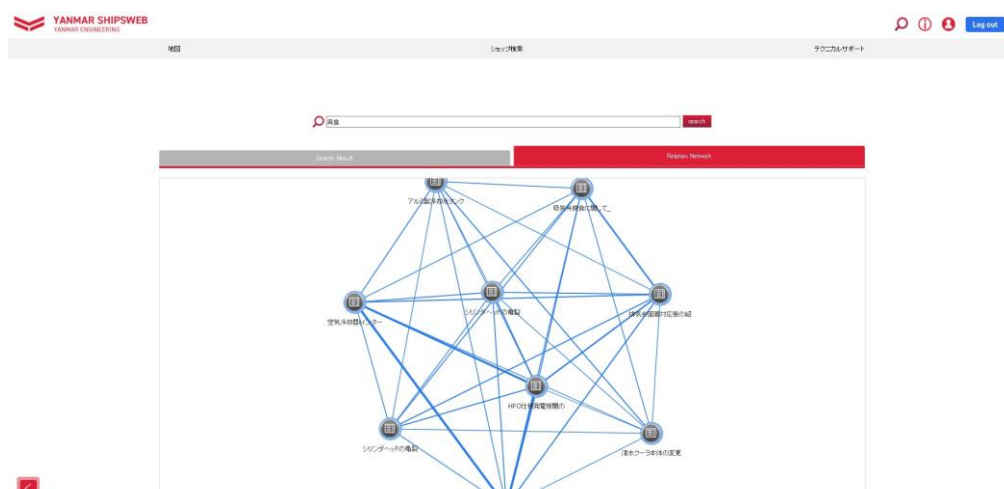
YANMAR SHIPSWEB
YANMAR ENGINEERING

Log out

地図

ショップ検索

テクニカルサポート

腐食

search

Search Result

Relation Network

アルミ製冷却水タンク

燃料弁健全化に関して_

シリンダヘッドの亀裂

空気冷却器インター

排気弁摩耗対応策の紹

HFO仕様発電機関の

シリンダヘッドの亀裂

清水クーラ本体の変更